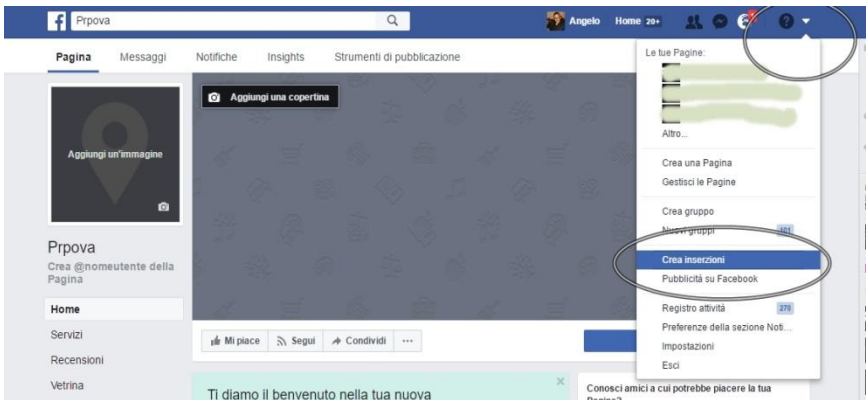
f Prpova

Angelo Home 20+

Pagina Messaggi Notifiche Insights Strumenti di pubblicazione

Aggiungi una copertina

Aggiungi un'immagine

Prpova
Crea @nomeutente della Pagina

Home
Servizi
Recensioni
Vetrina

Mi piace Segui Condividi ···

Ti diamo il benvenuto nella tua nuova

Conosci amici a cui potrebbe piacere la tua Pagina?

Le tue Pagine:
Altro...
Crea una Pagina
Gestisci le Pagine
Crea gruppo
Nuovi gruppi 101
Crea inserzioni
Pubblicità su Facebook
Registro attività 270
Preferenze della sezione Noti...
Impostazioni
Esci